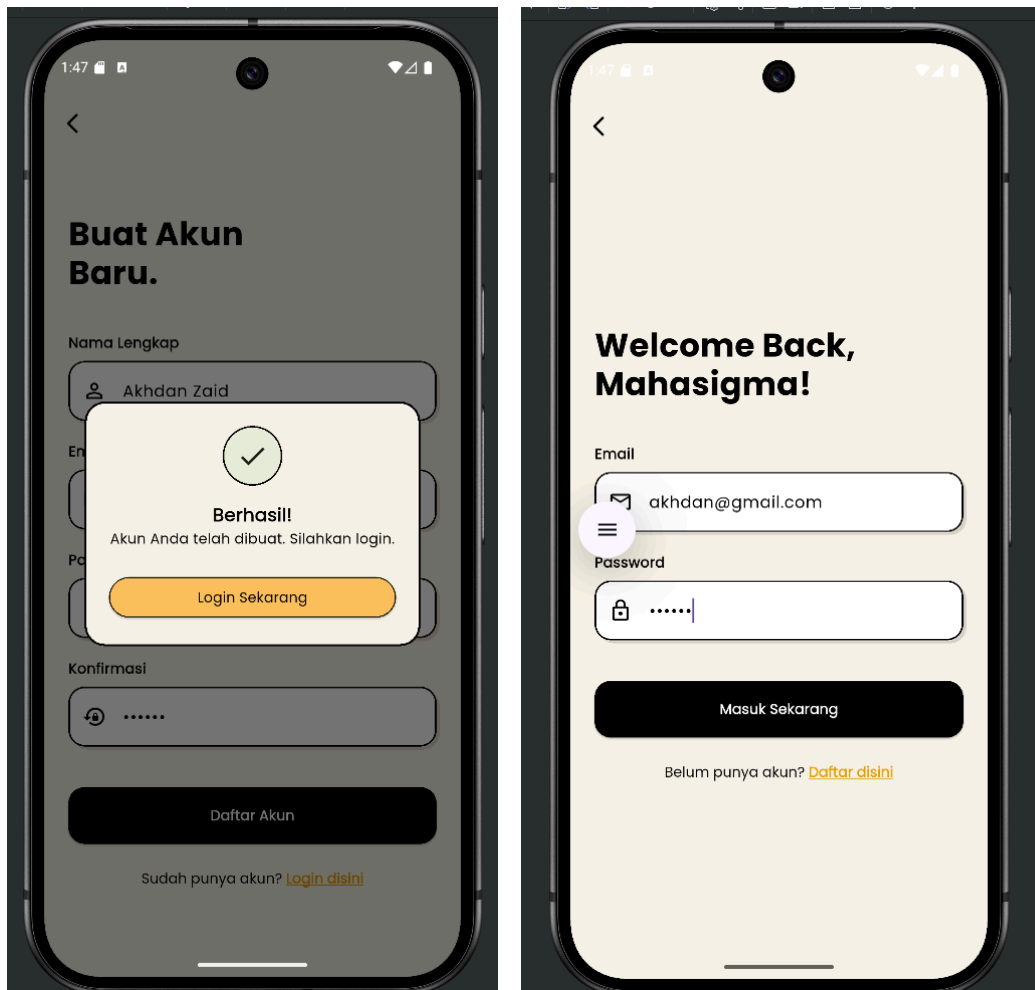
1:47

Buat Akun Baru.

Nama Lengkap

Akhdan Zaid

Em

Pa

Berhasil!

Akun Anda telah dibuat. Silahkan login.

Login Sekarang

Konfirmasi

••••••

Daftar Akun

Sudah punya akun? Login disini

1:47

Welcome Back, Mahasigma!

Email

akhdan@gmail.com

Password

••••••

Masuk Sekarang

Belum punya akun? Daftar disini